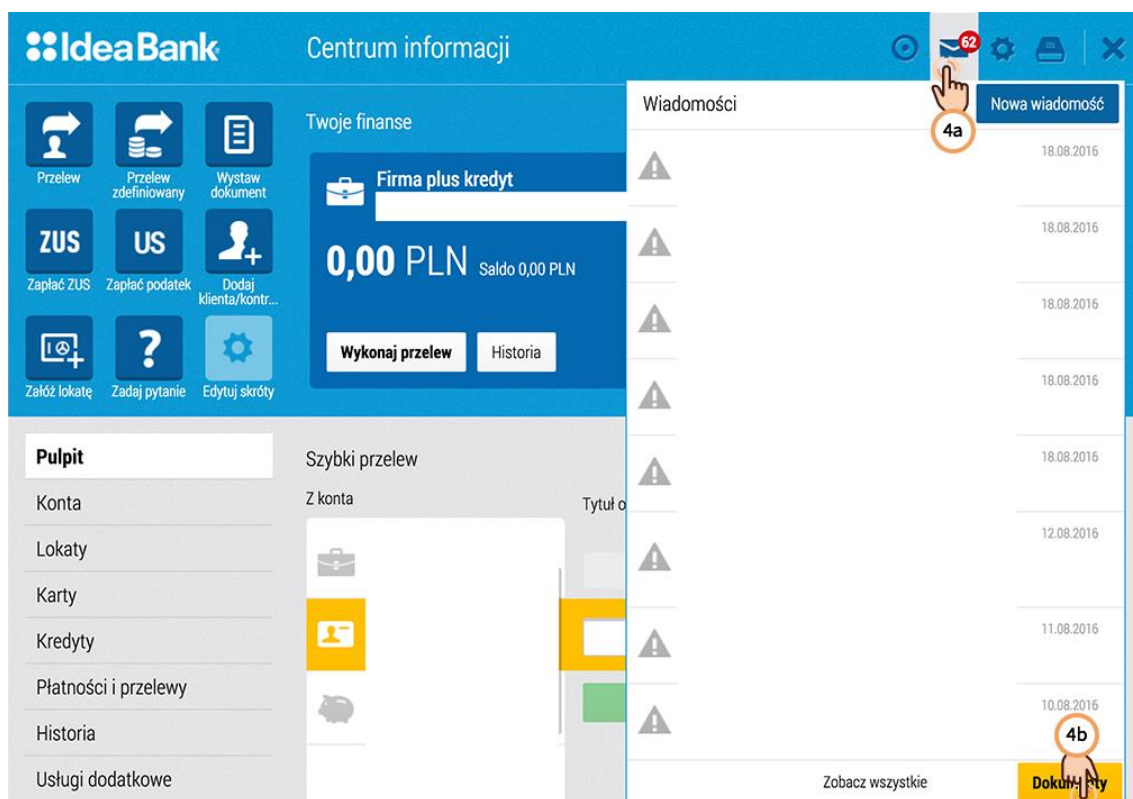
IdeaBank

Centrum informacji

62

Przelew

Przelew zdefiniowany

Wystaw dokument

ZUS

Zapłać ZUS

US

Zapłać podatek

Dodaj klienta/kontr...

Załóż lokatę

Zadaj pytanie

Edytuj skróty

Twoje finanse

Firma plus kredyt

0,00 PLN Saldo 0,00 PLN

Wykonaj przelew

Historia

Pulpit

Konta

Lokaty

Karty

Kredyty

Płatności i przelewy

Historia

Usługi dodatkowe

Szybki przelew

Z konta

Tytuł o

Wiadomości

Nowa wiadomość

4a

18.08.2016

18.08.2016

18.08.2016

18.08.2016

18.08.2016

12.08.2016

11.08.2016

10.08.2016

4b

Zobacz wszystkie

Doku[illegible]ty